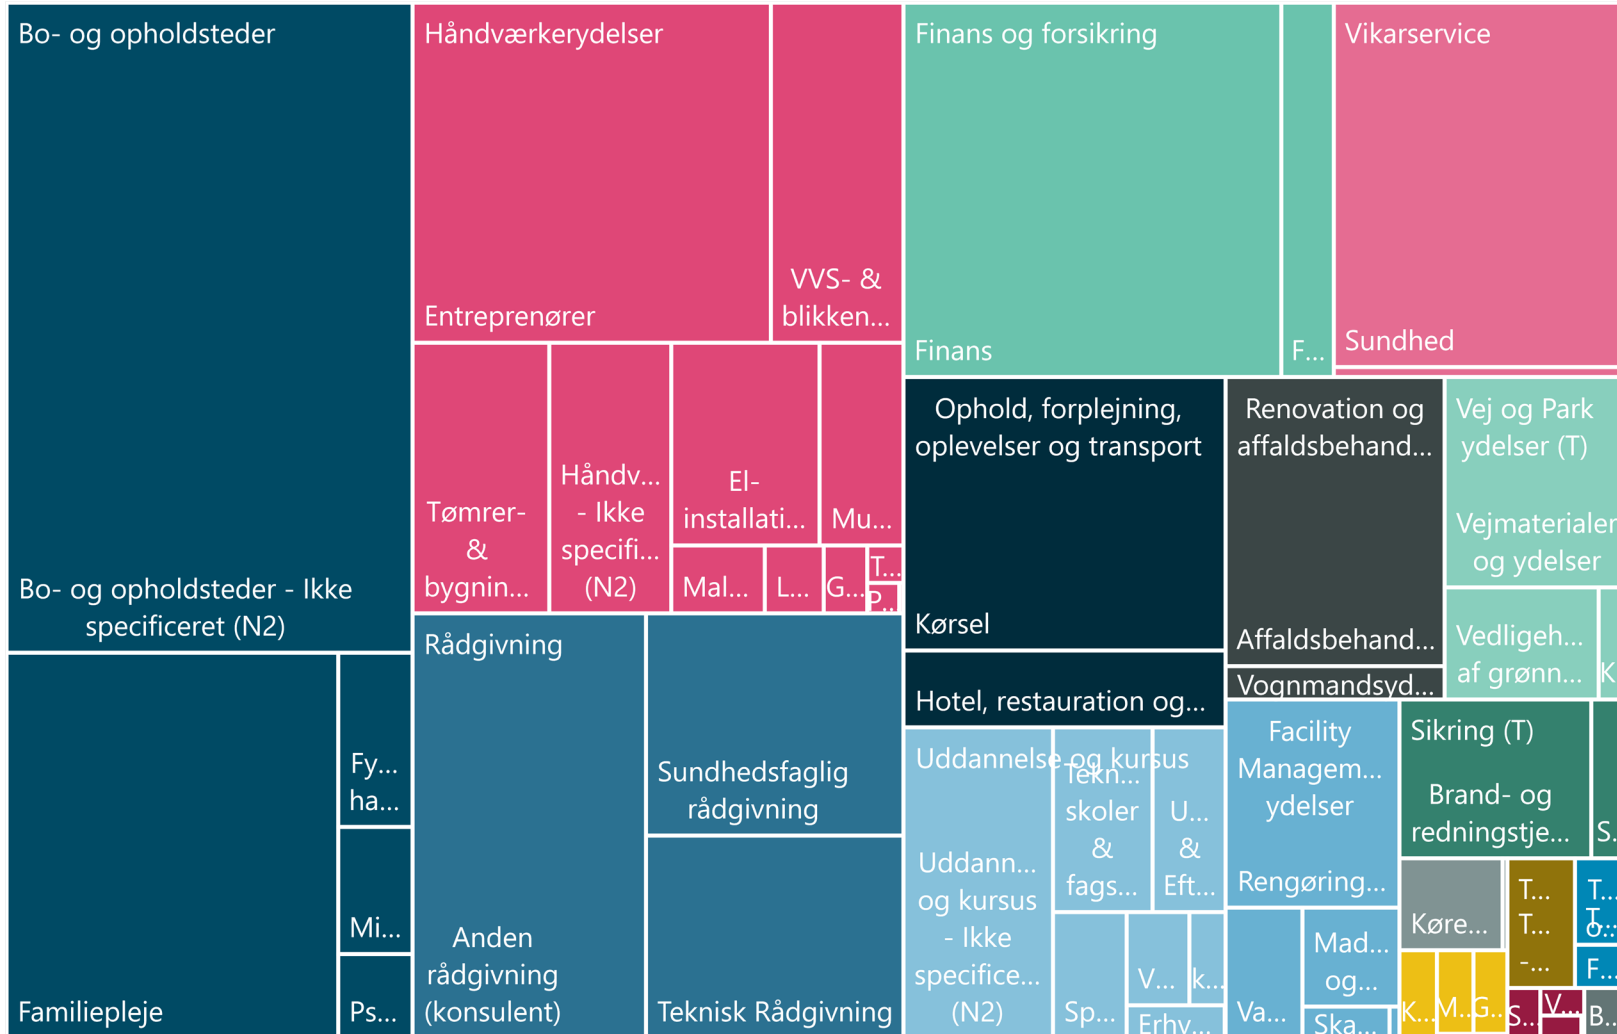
Bo- og opholdsteder

Bo- og opholdsteder - Ikke specificeret (N2)

Familiepleje

Fy... ha...

Mi...

Ps...

Håndværkerydelser

Entreprenører

VVS- & blikken...

Tømrer- & bygnin...

Håndv... - Ikke specifi... (N2)

El-installati...

Mu...

Mal...

L...

G...

T...

P...

Rådgivning

Anden rådgivning (konsulent)

Sundhedsfaglig rådgivning

Teknisk Rådgivning

Finans og forsikring

Finans

F...

Vikarservice

Sundhed

Ophold, forplejning, oplevelser og transport

Kørsel

Hotel, restauration og...

Renovation og affaldsbehand...

Affaldsbehand...

Vognmandsyd...

Vej og Park ydelser (T)

Vejmaterialer og ydelser

Vedligeh... af grønn...

K

Uddannelse og kursus

Uddann... og kursus - Ikke specifice... (N2)

Tekn... skoler & fags...

U... & Eft...

Sp...

V...

k...

Erhv...

Facility Managem... ydelser

Rengøring...

Va...

Mad... og...

Ska...

Sikring (T)

Brand- og redningstje...

S...

Køre...

T... T... -...

T... T... o...

F...

K...

M...

G...

S...

V...

B...